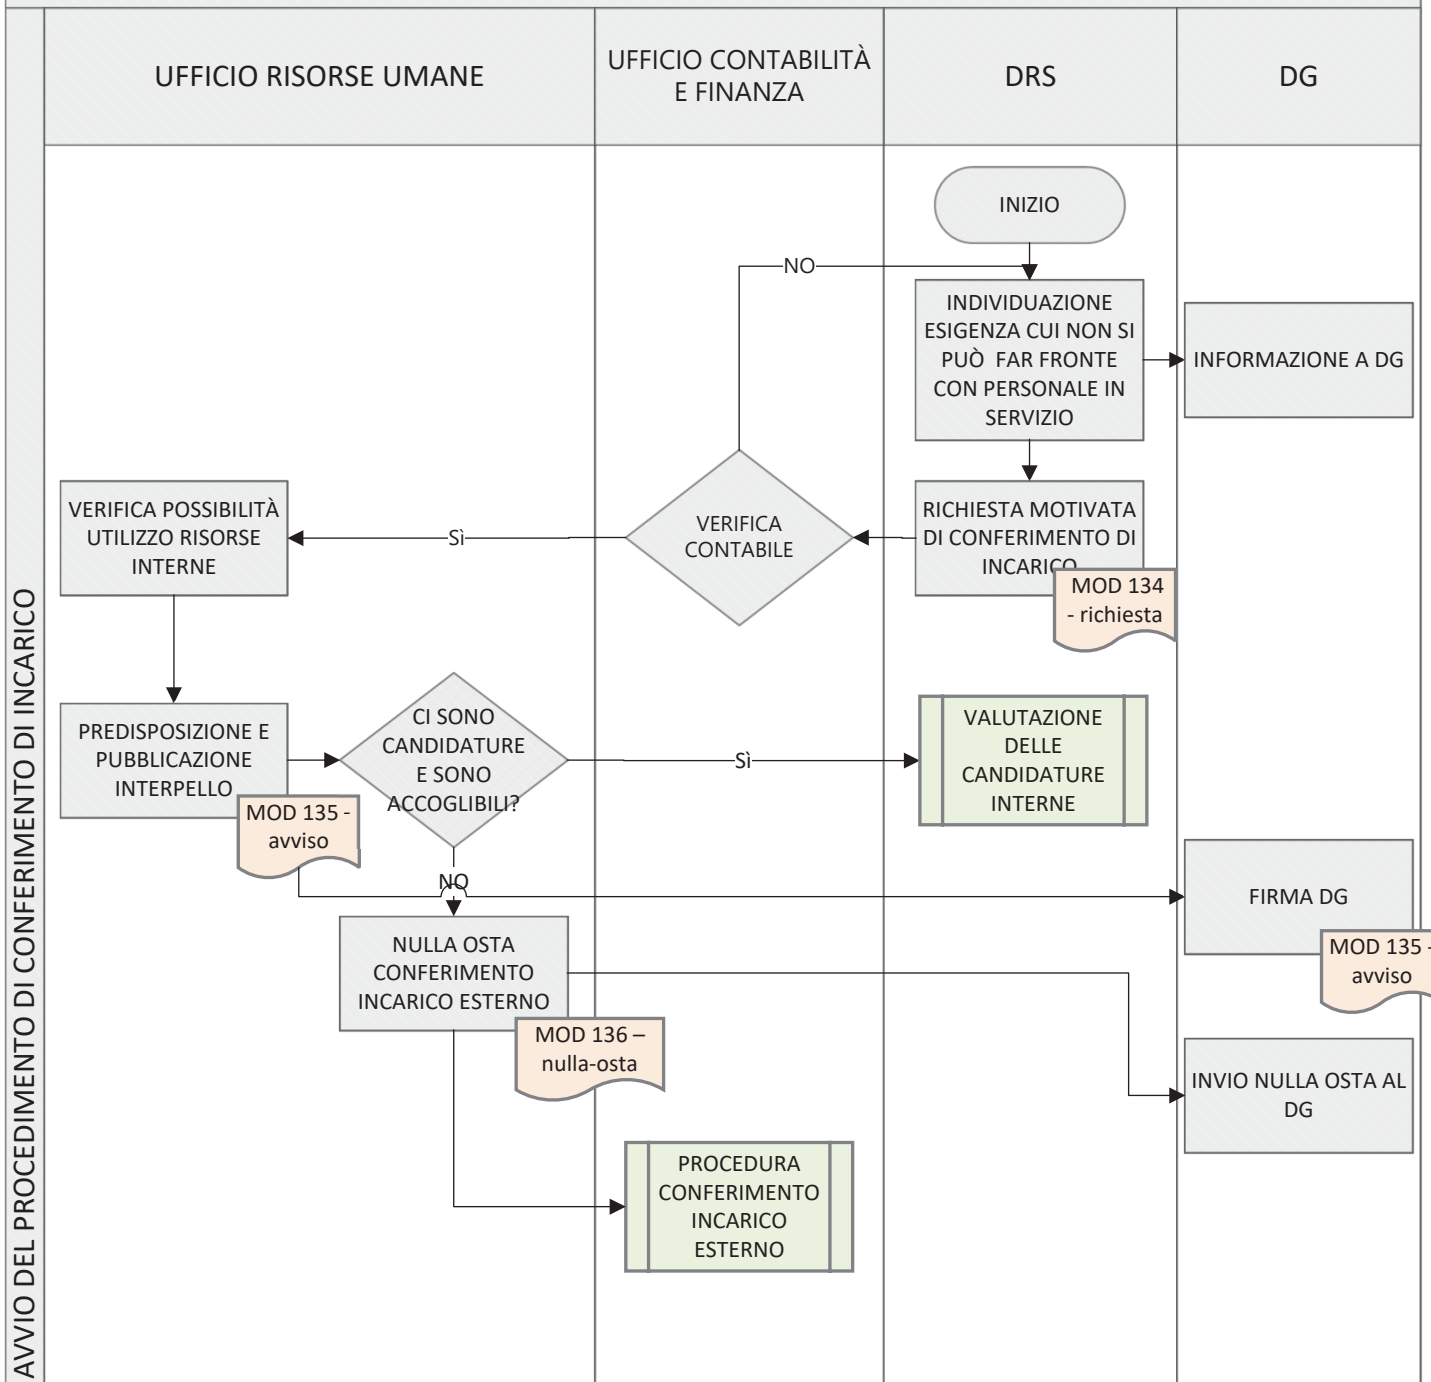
AVVIO DEL PROCEDIMENTO DI CONFERIMENTO DI INCARICO

UFFICIO RISORSE UMANE

UFFICIO CONTABILITÀ E FINANZA

DRS

DG

INIZIO

NO

INDIVIDUAZIONE ESIGENZA CUI NON SI PUÒ FAR FRONTE CON PERSONALE IN SERVIZIO

INFORMAZIONE A DG

VERIFICA POSSIBILITÀ UTILIZZO RISORSE INTERNE

Sì

VERIFICA CONTABILE

RICHIESTA MOTIVATA DI CONFERIMENTO DI INCARICO

MOD 134 - richiesta

PREDISPOSIZIONE E PUBBLICAZIONE INTERPELLO

MOD 135 - avviso

CI SONO CANDIDATURE E SONO ACCOGLIBILI?

Sì

VALUTAZIONE DELLE CANDIDATURE INTERNE

NO

FIRMA DG

MOD 135 - avviso

NULLA OSTA CONFERIMENTO INCARICO ESTERNO

MOD 136 – nulla-osta

INVIO NULLA OSTA AL DG

PROCEDURA CONFERIMENTO INCARICO ESTERNO